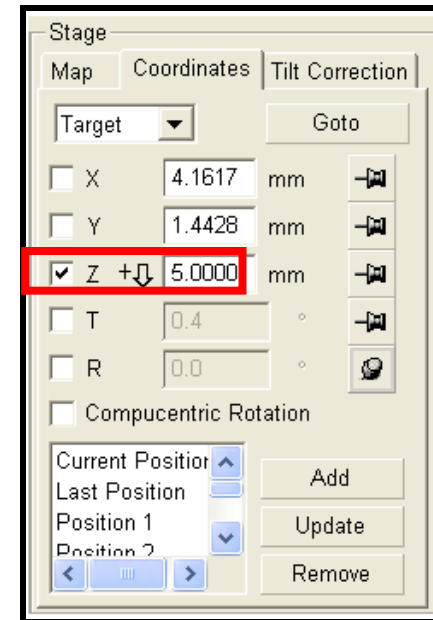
Stage

Map | Coordinates | Tilt Correction

Target

Goto

X 4.1617 mm

Y 1.4428 mm

Z +⇩ 5.0000 mm

T 0.4 °

R 0.0 °

Compucentric Rotation

Current Positior
Last Position
Position 1
Position 2

Add

Update

Remove